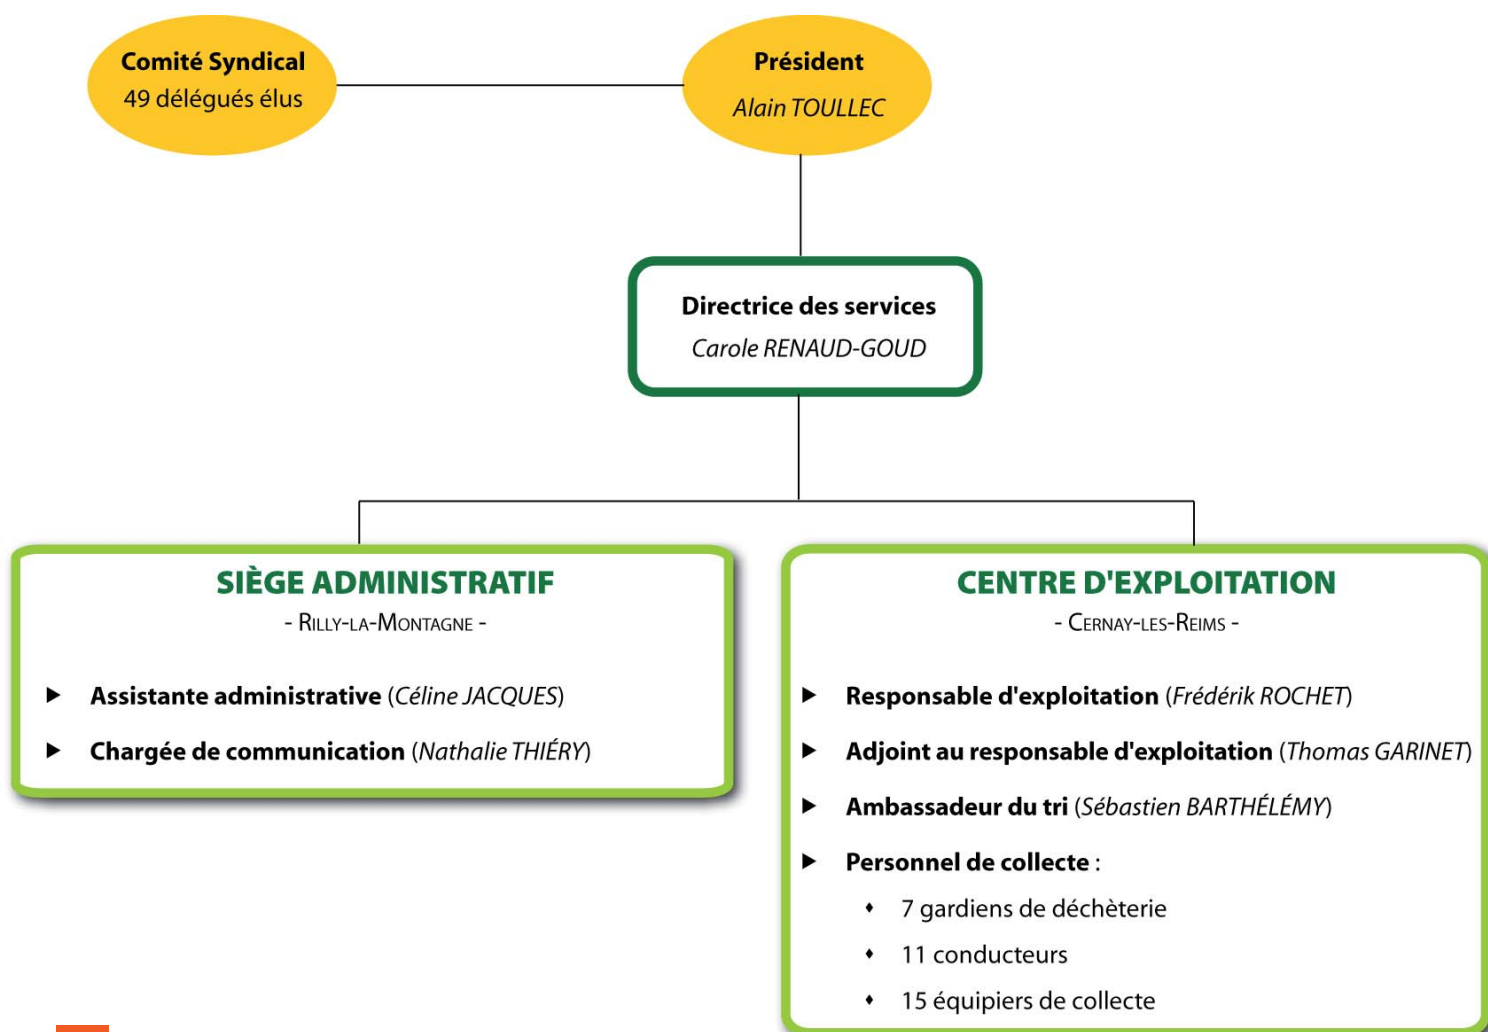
Comité Syndical
49 délégués élus

Président
Alain TOULLEC

Directrice des services
Carole RENAUD-GOUD

SIÈGE ADMINISTRATIF
- Rilly-la-Montagne -

▶ Assistante administrative (Céline JACQUES)
▶ Chargée de communication (Nathalie THIÉRY)

CENTRE D'EXPLOITATION
- Cernay-les-Reims -

▶ Responsable d'exploitation (Frédérik ROCHET)
▶ Adjoint au responsable d'exploitation (Thomas GARINET)
▶ Ambassadeur du tri (Sébastien BARTHÉLÉMY)
▶ Personnel de collecte :
• 7 gardiens de déchèterie
• 11 conducteurs
• 15 équipiers de collecte